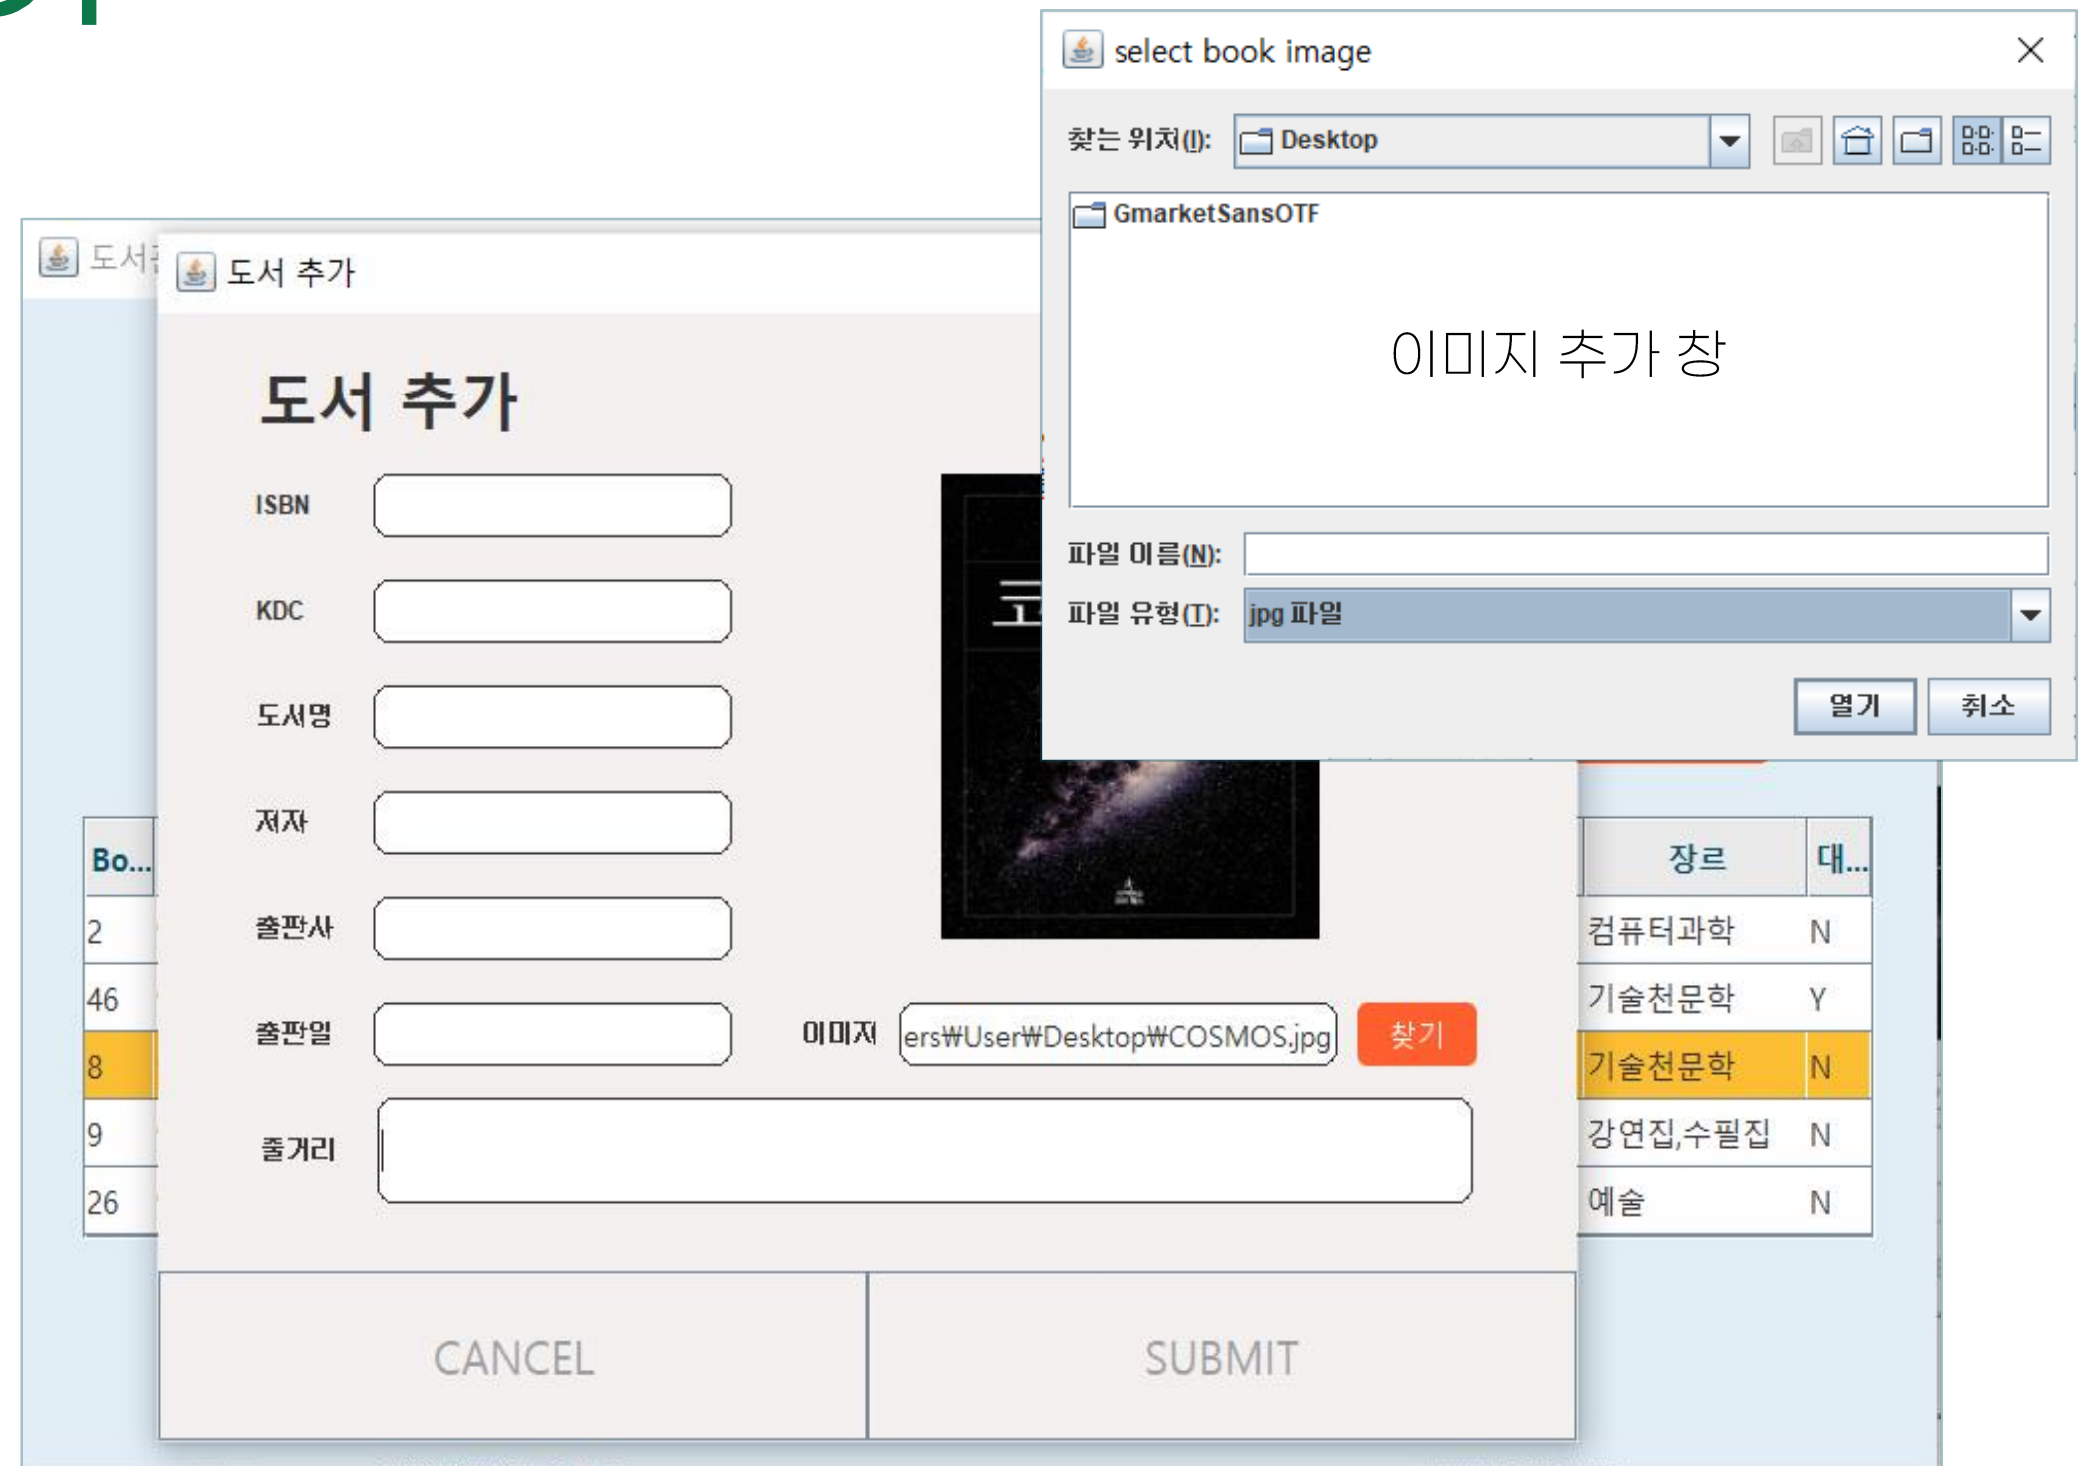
select book image

찾는 위치(I): Desktop

GmarketSansOTF

이미지 추가 창

파일 이름(N):

파일 유형(T): jpg 파일

열기 취소

도서

도서 추가

도서 추가

ISBN

KDC

도서명

저자

출판사

출판일

이미지 ers₩User₩Desktop₩COSMOS.jpg 찾기

줄거리

CANCEL

SUBMIT

| Bo... |
|---|
| 2 |
| 46 |
| 8 |
| 9 |
| 26 |

| 장르 | 대... |
|---|---|
| 컴퓨터과학 | N |
| 기술천문학 | Y |
| 기술천문학 | N |
| 강연집,수필집 | N |
| 예술 | N |